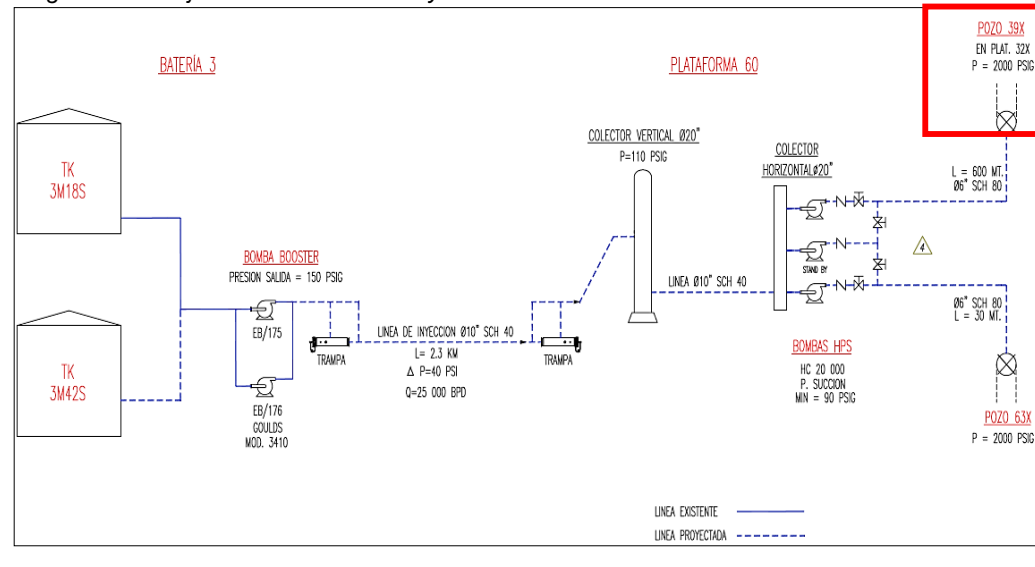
BATERÍA 3

PLATAFORMA 60

POZO 39X
EN PLAT. 32X
P = 2000 PSIG

TK
3M18S

TK
3M42S

COLECTOR VERTICAL Ø20"
P=110 PSIG

COLECTOR
HORIZONTALØ20"

L = 600 MT.
Ø6" SCH 80

BOMBA BOOSTER
PRESION SALIDA = 150 PSIG

EB/175

EB/176
GOULDS
MOD. 3410

TRAMPA

LINEA DE INYECCION Ø10" SCH 40
L= 2.3 KM
Δ P=40 PSI
Q=25 000 BPD

TRAMPA

LINEA Ø10" SCH 40

STAND BY

4

Ø6" SCH 80
L = 30 MT.

BOMBAS HPS
HC 20 000
P. SUCCION
MIN = 90 PSIG

POZO 63X
P = 2000 PSIG

LINEA EXISTENTE

LINEA PROYECTADA